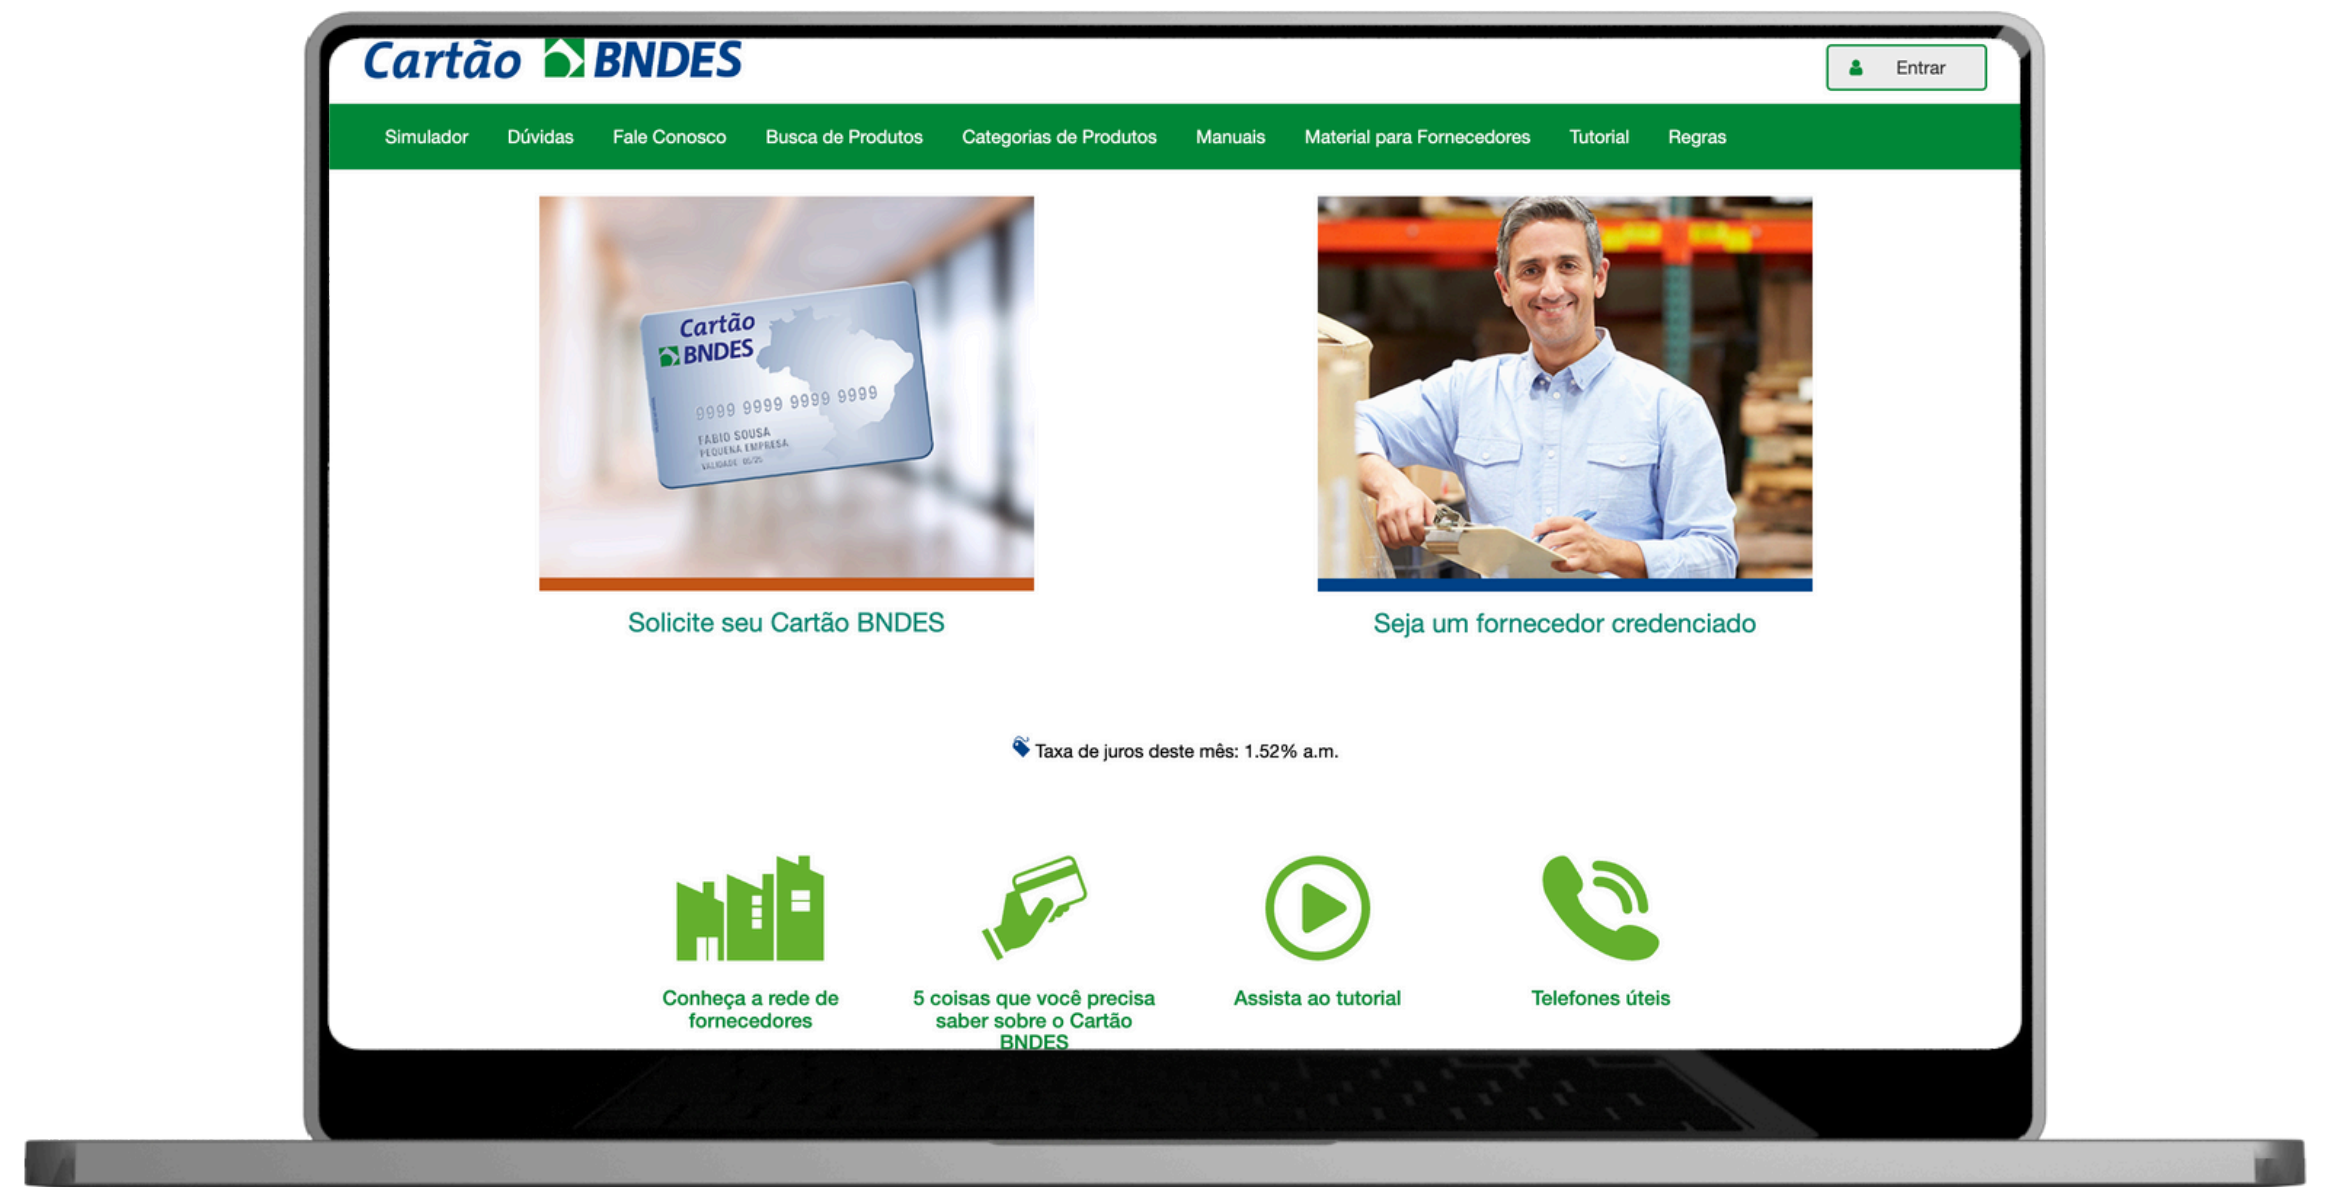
Cartão BNDES

Entrar

Simulador Dúvidas Fale Conosco Busca de Produtos Categorias de Produtos Manuais Material para Fornecedores Tutorial Regras

Cartão BNDES
9999 9999 9999 9999
FABIO SOUSA
PEQUENA EMPRESA
VALIDADE 05/25

Solicite seu Cartão BNDES

Seja um fornecedor credenciado

Taxa de juros deste mês: 1.52% a.m.

Conheça a rede de fornecedores

5 coisas que você precisa saber sobre o Cartão BNDES

Assista ao tutorial

Telefones úteis